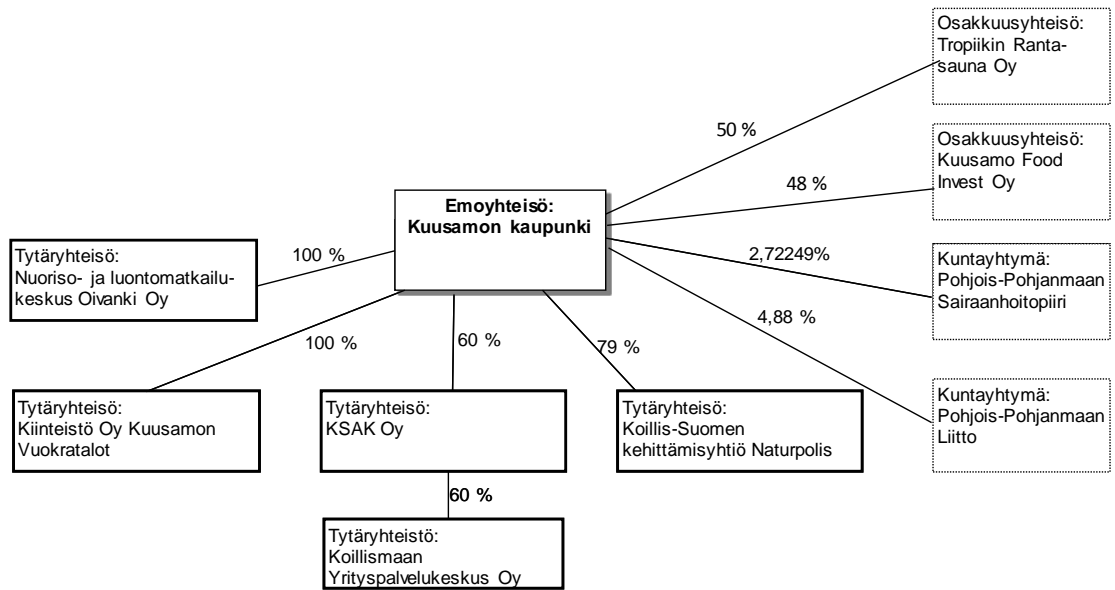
Emoyhteisö:
Kuusamon kaupunki

Osakkuusyhteisö:
Tropiikin Rantasauna Oy

50 %

Osakkuusyhteisö:
Kuusamo Food Invest Oy

48 %

Kuntayhtymä:
Pohjois-Pohjanmaan Sairaanhoitopiiri

2,72249%

4,88 %

Kuntayhtymä:
Pohjois-Pohjanmaan Liitto

Tytäryhteisö:
Nuoriso- ja luontomatkailukeskus Oivanki Oy

100 %

100 %

Tytäryhteisö:
Kiinteistö Oy Kuusamon Vuokratalot

60 %

Tytäryhteisö:
KSAK Oy

60 %

Tytäryhteisö:
Koillismaan Yrityspalvelukeskus Oy

79 %

Tytäryhteisö:
Koillis-Suomen kehittämisyhtiö Naturpolis